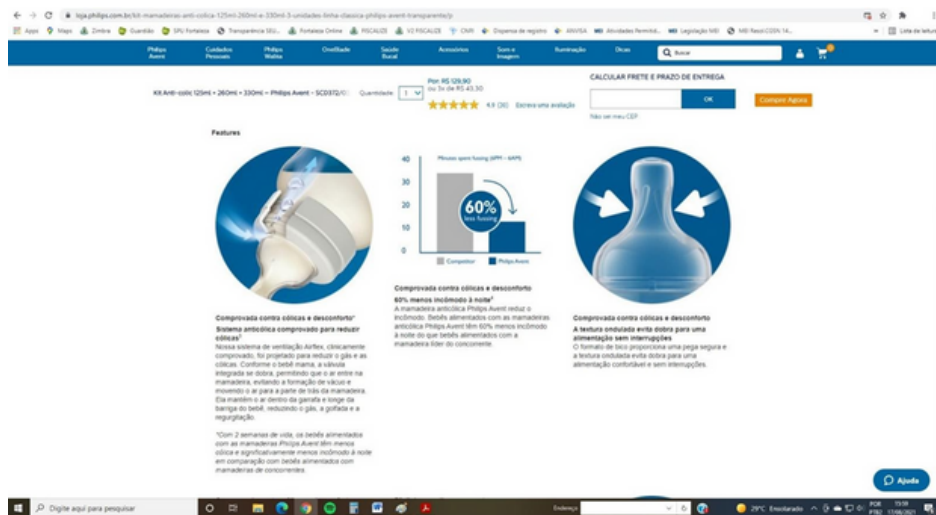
loja.philips.com.br/kit-mamadeiras-anti-colica-125ml-260ml-e-330ml-3-unidades-linha-classica-philips-avent-transparente/p

Apps Maps Zimbra Guardião SPU Fortaleza Transparência SEU... Fortaleza Online FISCALIZE V2 FISCALIZE CNIR Dispensa de registro ANVISA Atividades Permitid... Legislação MB MB Resol CGSN 14... Lista de leitura

Philips Avent | Cuidados Pessoais | Philips Walita | OneBlade | Saúde Bucal | Acessórios | Som e Imagem | Iluminação | Dicas | Buscar

Kit Anti-colic 125ml + 260ml + 330ml – Philips Avent – SCD372/0 Quantidade 1

Por: R$ 129,90
ou 3x de R$ 43,30
4.9 (30) Escreva uma avaliação

CALCULAR FRETE E PRAZO DE ENTREGA
OK
Comprar Agora
Não sei meu CEP

Features

40
30
20
10
0
Minutes spent fussing (6PM – 6AM)
60% less fussing
Competitor Philips Avent

Comprovada contra cólicas e desconforto*
Sistema anticólica comprovado para reduzir cólicas¹
Nossa sistema de ventilação Airflex, clinicamente comprovado, foi projetado para reduzir o gás e as cólicas. Conforme o bebê mama, a válvula integrada se dobra, permitindo que o ar entre na mamadeira, evitando a formação de vácuo e movendo o ar para a parte de trás da mamadeira. Ela mantém o ar dentro da garrafa e longe da barriga do bebê, reduzindo o gás, a golfada e a regurgitação.

*Com 2 semanas de vida, os bebês alimentados com as mamadeiras Philips Avent têm menos cólica e significativamente menos incômodo à noite em comparação com bebês alimentados com mamadeiras de concorrentes.

Comprovada contra cólicas e desconforto
60% menos incômodo à noite²
A mamadeira anticólica Philips Avent reduz o incômodo. Bebês alimentados com as mamadeiras anticólica Philips Avent têm 60% menos incômodo à noite do que bebês alimentados com a mamadeira líder do concorrente.

Comprovada contra cólicas e desconforto
A textura ondulada evita dobra para uma alimentação sem interrupções
O formato de bico proporciona uma pega segura e a textura ondulada evita dobra para uma alimentação confortável e sem interrupções.

Ajuda

Digite aqui para pesquisar
Endereço
29°C Ensolarado
POR PTB2 13:59 17/08/2021